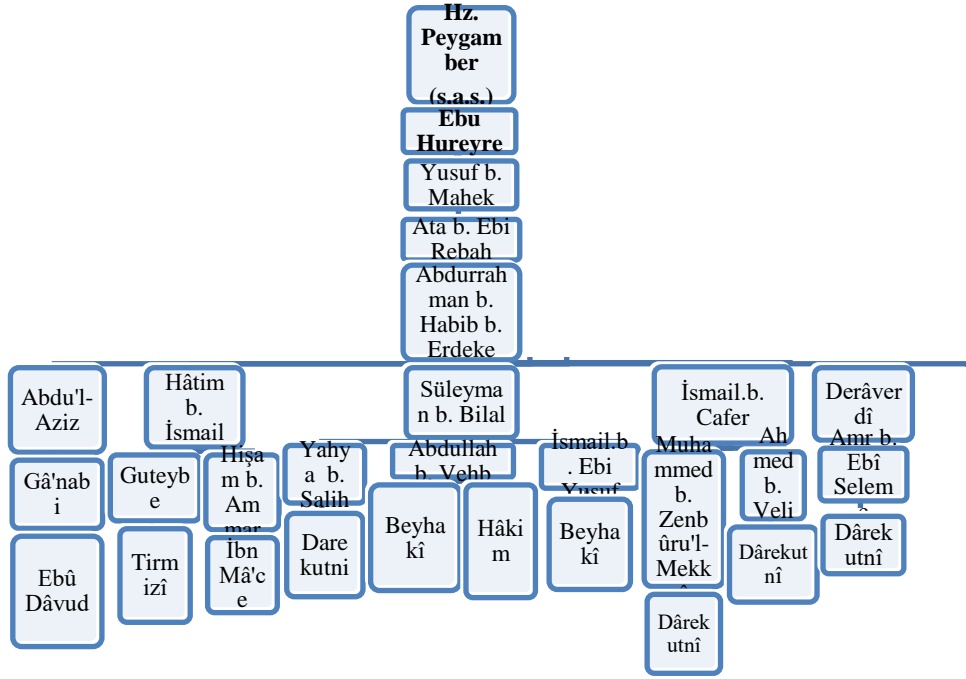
Hz. Peygamber (s.a.s.)

Ebu Hureyre

Yusuf b. Mahek

Ata b. Ebi Rebah

Abdurrahman b. Habib b. Erdeke

Abdu'l-Aziz

Hâtim b. İsmail

Süleyman b. Bilal

İsmail.b. Cafer

Derâverdî

Gâ'nabi

Guteybe

Hişam b. Ammar

Yahya b. Salih

Abdullah b. Vehb

İsmail.b. Ebi Yusuf

Muhammed b. Zenbûru'l-Mekk

Ahmed b. Veli

Amr b. Ebî Selem

Ebû Dâvud

Tirmizî

İbn Mâ'ce

Darekutni

Beyhakî

Hâkim

Beyhakî

Dârekutnî

Dârekutnî

Dârekutnî